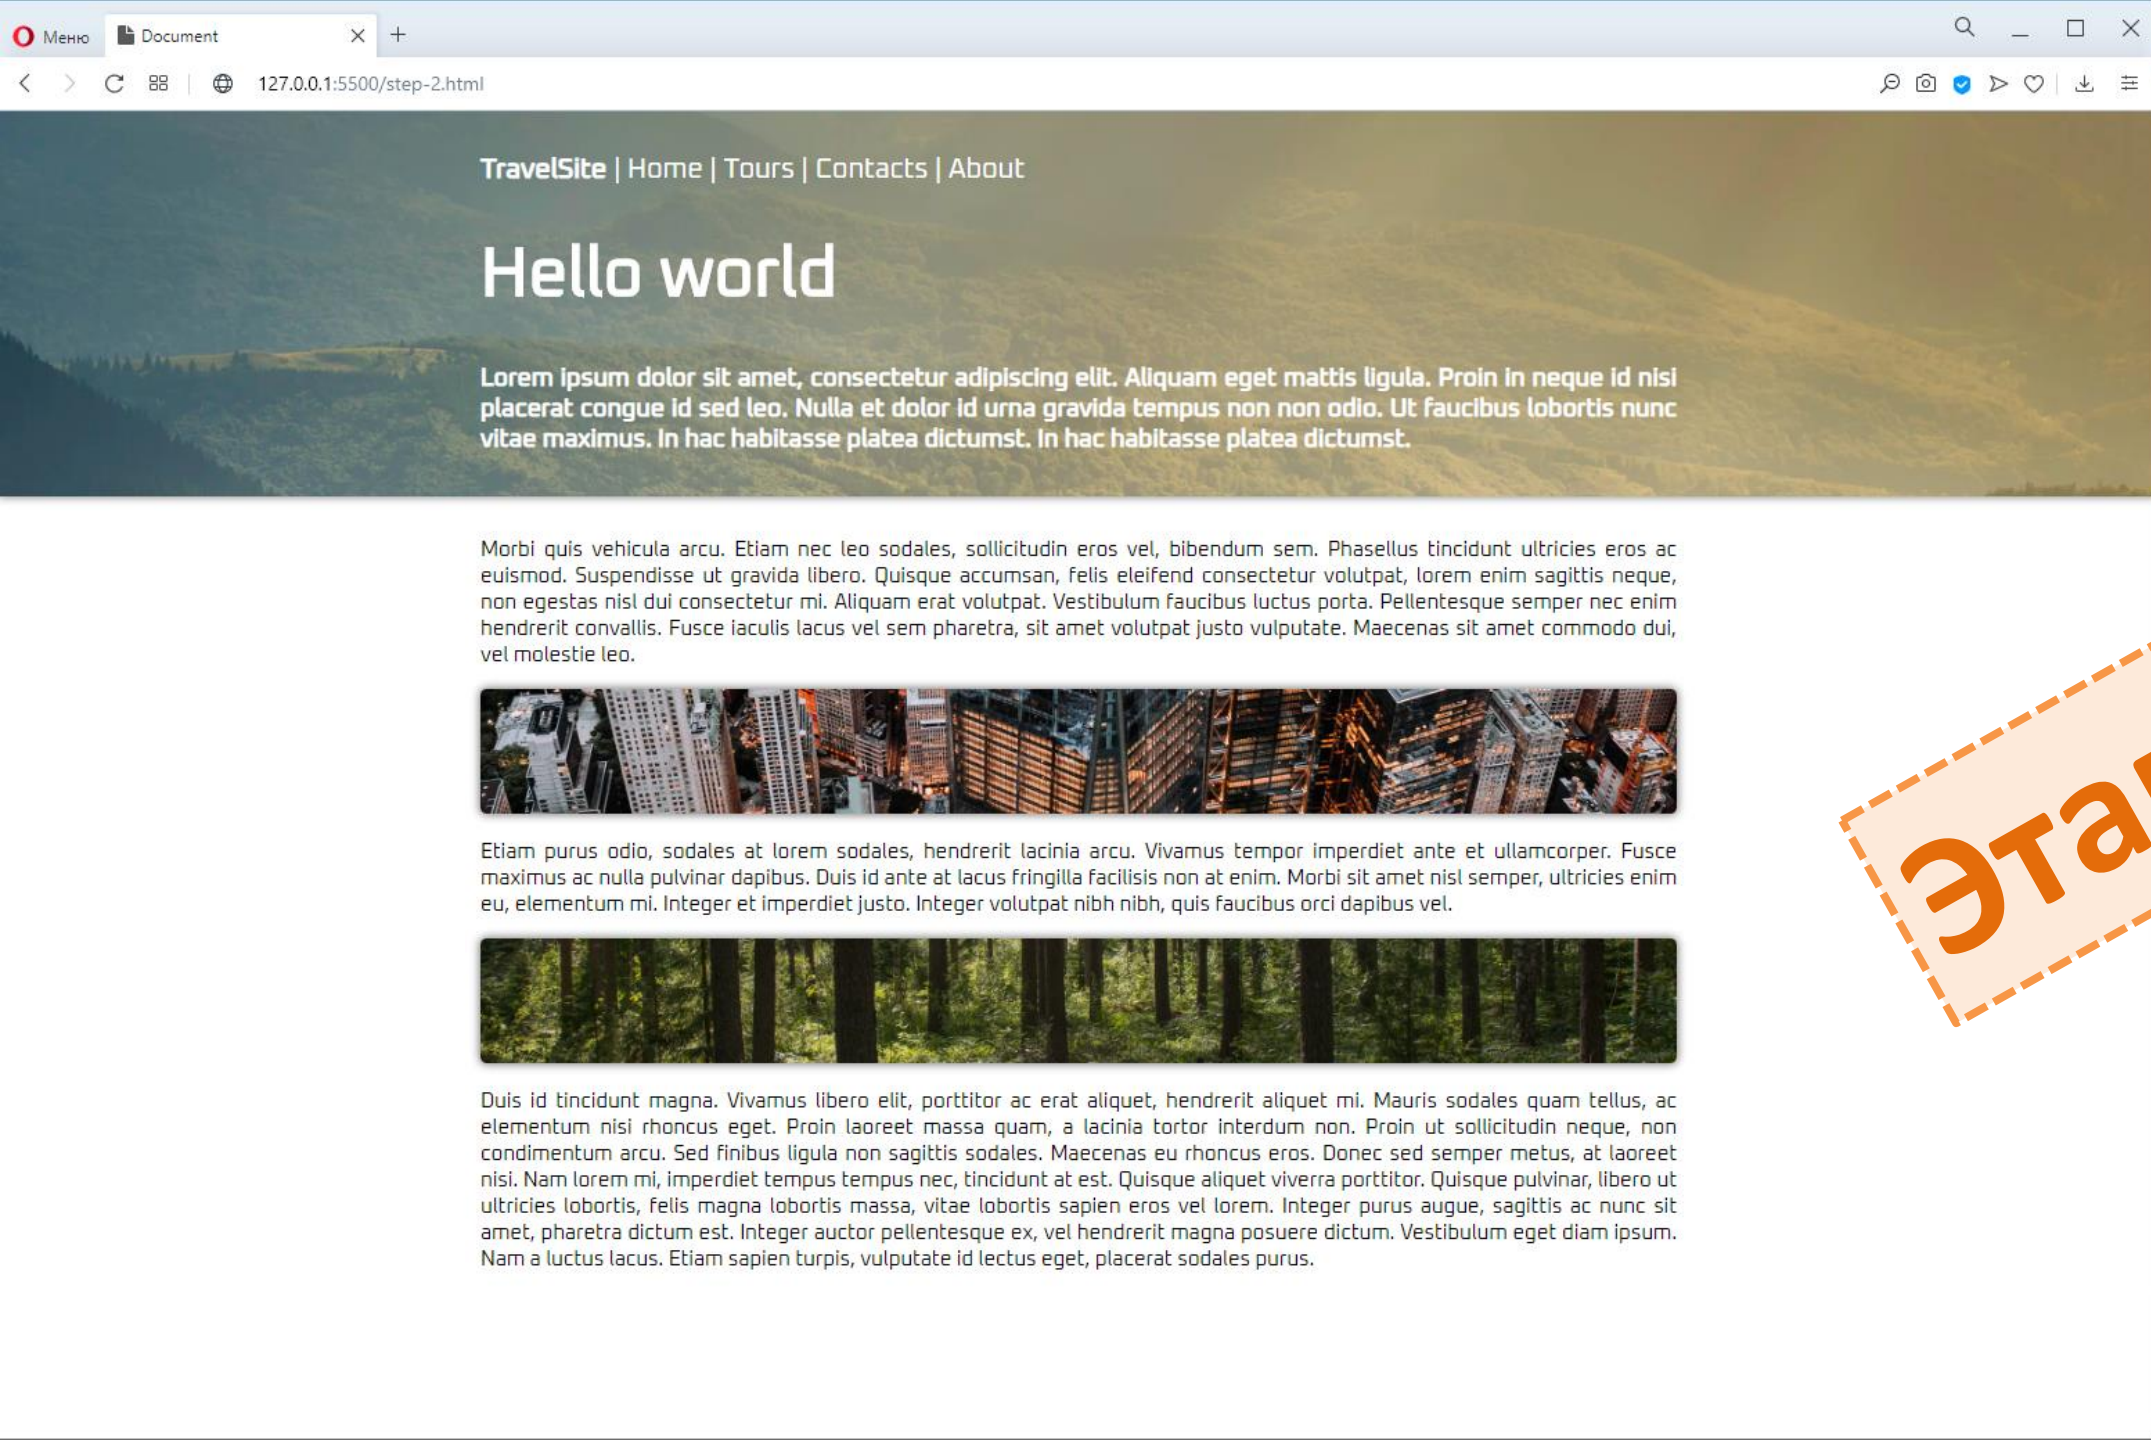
Меню Document

127.0.0.1:5500/step-2.html

TravelSite | Home | Tours | Contacts | About

Hello world

Lorem ipsum dolor sit amet, consectetur adipiscing elit. Aliquam eget mattis ligula. Proin in neque id nisi placerat congue id sed leo. Nulla et dolor id urna gravida tempus non non odio. Ut faucibus lobortis nunc vitae maximus. In hac habitasse platea dictumst. In hac habitasse platea dictumst.

Morbi quis vehicula arcu. Etiam nec leo sodales, sollicitudin eros vel, bibendum sem. Phasellus tincidunt ultricies eros ac euismod. Suspendisse ut gravida libero. Quisque accumsan, felis eleifend consectetur volutpat, lorem enim sagittis neque, non egestas nisl dui consectetur mi. Aliquam erat volutpat. Vestibulum faucibus luctus porta. Pellentesque semper nec enim hendrerit convallis. Fusce iaculis lacus vel sem pharetra, sit amet volutpat justo vulputate. Maecenas sit amet commodo dui, vel molestie leo.

Etiam purus odio, sodales at lorem sodales, hendrerit lacinia arcu. Vivamus tempor imperdiet ante et ullamcorper. Fusce maximus ac nulla pulvinar dapibus. Duis id ante at lacus fringilla facilisis non at enim. Morbi sit amet nisl semper, ultricies enim eu, elementum mi. Integer et imperdiet justo. Integer volutpat nibh nibh, quis faucibus orci dapibus vel.

Duis id tincidunt magna. Vivamus libero elit, porttitor ac erat aliquet, hendrerit aliquet mi. Mauris sodales quam tellus, ac elementum nisi rhoncus eget. Proin laoreet massa quam, a lacinia tortor interdum non. Proin ut sollicitudin neque, non condimentum arcu. Sed finibus ligula non sagittis sodales. Maecenas eu rhoncus eros. Donec sed semper metus, at laoreet nisi. Nam lorem mi, imperdiet tempus tempus nec, tincidunt at est. Quisque aliquet viverra porttitor. Quisque pulvinar, libero ut ultricies lobortis, felis magna lobortis massa, vitae lobortis sapien eros vel lorem. Integer purus augue, sagittis ac nunc sit amet, pharetra dictum est. Integer auctor pellentesque ex, vel hendrerit magna posuere dictum. Vestibulum eget diam ipsum. Nam a luctus lacus. Etiam sapien turpis, vulputate id lectus eget, placerat sodales purus.

Эта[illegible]